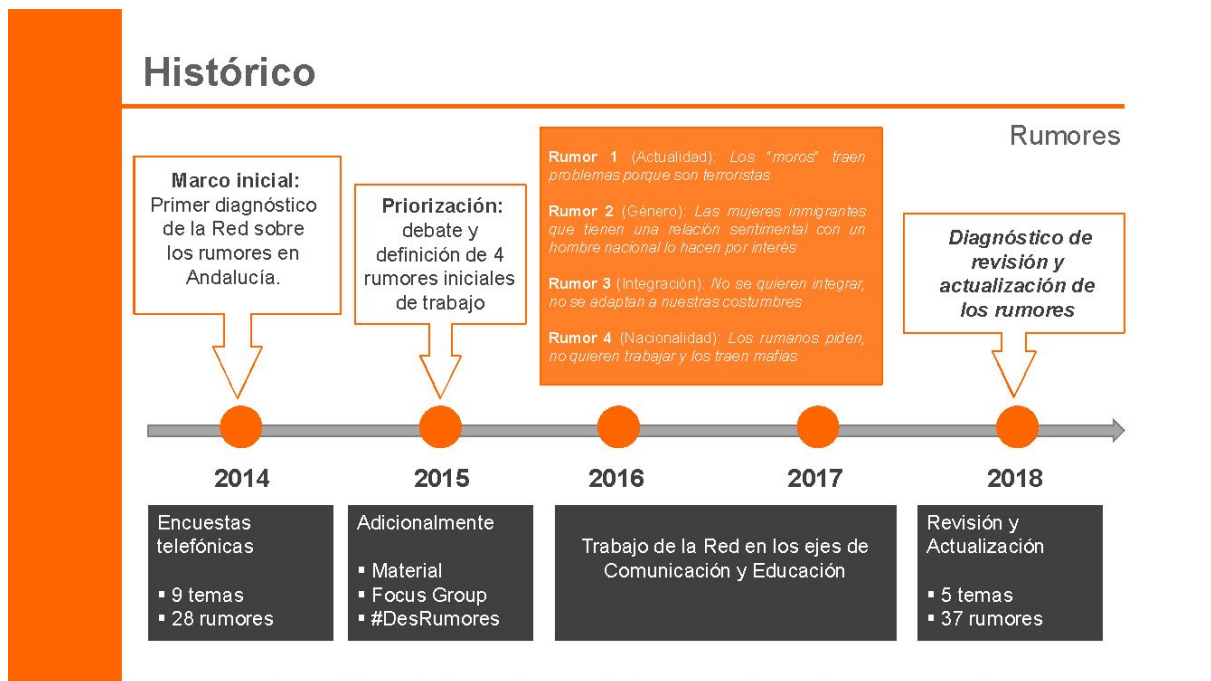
Histórico

Rumores

**Marco inicial:** Primer diagnóstico de la Red sobre los rumores en Andalucía.

**Priorización:** debate y definición de 4 rumores iniciales de trabajo

**Rumor 1** (Actualidad): *Los "moros" traen problemas porque son terroristas*

**Rumor 2** (Género): *Las mujeres inmigrantes que tienen una relación sentimental con un hombre nacional lo hacen por interés*

**Rumor 3** (Integración): *No se quieren integrar, no se adaptan a nuestras costumbres*

**Rumor 4** (Nacionalidad): *Los rumanos piden, no quieren trabajar y los traen mafias*

***Diagnóstico de revisión y actualización de los rumores***

2014

2015

2016

2017

2018

Encuestas telefónicas

▪ 9 temas
▪ 28 rumores

Adicionalmente

▪ Material
▪ Focus Group
▪ #DesRumores

Trabajo de la Red en los ejes de Comunicación y Educación

Revisión y Actualización

▪ 5 temas
▪ 37 rumores